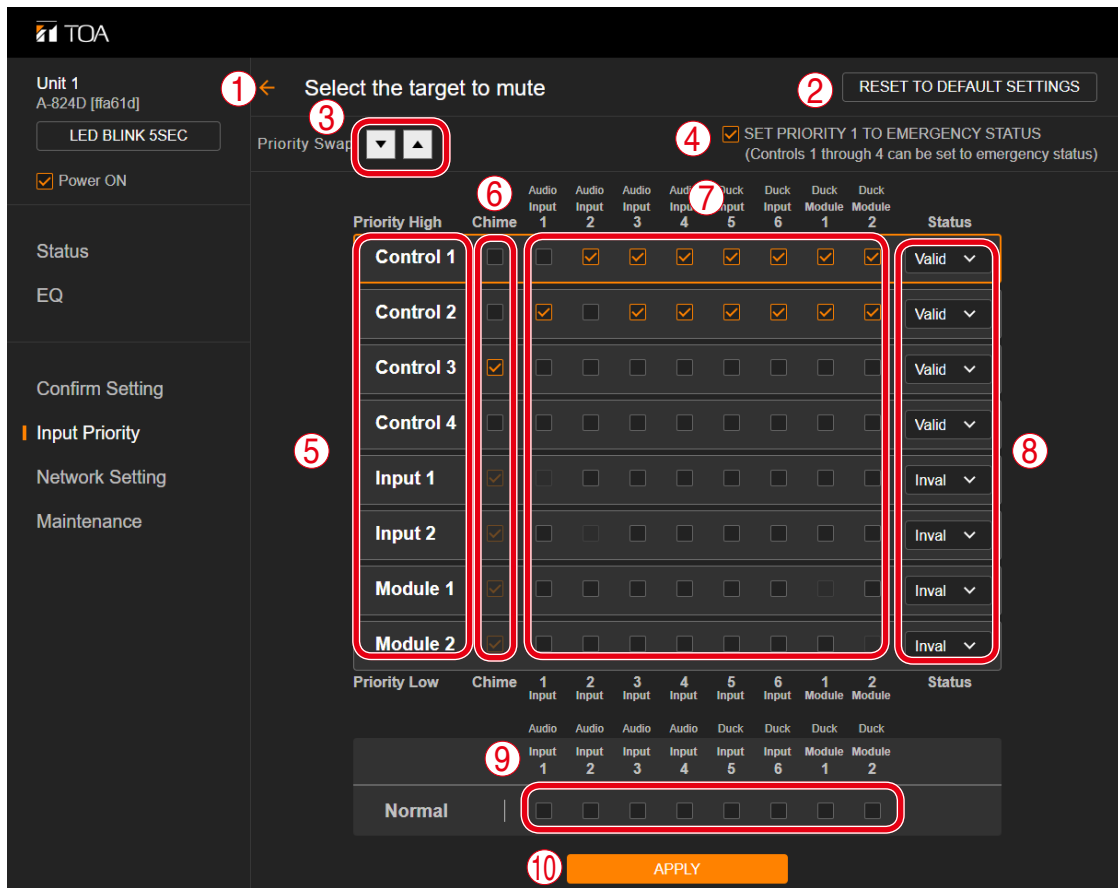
TOA

Unit 1
A-824D [ffa61d]
LED BLINK 5SEC
Power ON

Status
EQ

Confirm Setting
Input Priority
Network Setting
Maintenance

① ← Select the target to mute
② RESET TO DEFAULT SETTINGS
③ Priority Swap ▼ ▲
④ SET PRIORITY 1 TO EMERGENCY STATUS
(Controls 1 through 4 can be set to emergency status)

| Priority High | ⑥ Chime | Audio Input 1 | Audio Input 2 | Audio Input 3 | Audio Input 4 | ⑦ Duck Input 5 | Duck Input 6 | Duck Module 1 | Duck Module 2 | Status |
|---|---|---|---|---|---|---|---|---|---|---|
| Control 1 | | | ☑ | ☑ | ☑ | ☑ | ☑ | ☑ | ☑ | Valid |
| Control 2 | | ☑ | | ☑ | ☑ | ☑ | ☑ | ☑ | ☑ | Valid |
| Control 3 | ☑ | | | | | | | | | Valid |
| Control 4 | | | | | | | | | | Valid |
| Input 1 | ☑ | | | | | | | | | Inval |
| Input 2 | ☑ | | | | | | | | | Inval |
| Module 1 | ☑ | | | | | | | | | Inval |
| Module 2 | ☑ | | | | | | | | | Inval |
| Priority Low | Chime | 1 Input | 2 Input | 3 Input | 4 Input | 5 Input | 6 Input | 1 Module | 2 Module | Status |

⑤ ⑧

⑨
| | Audio Input 1 | Audio Input 2 | Audio Input 3 | Audio Input 4 | Duck Input 5 | Duck Input 6 | Duck Module 1 | Duck Module 2 |
|---|---|---|---|---|---|---|---|---|
| Normal | | | | | | | | |

⑩ APPLY